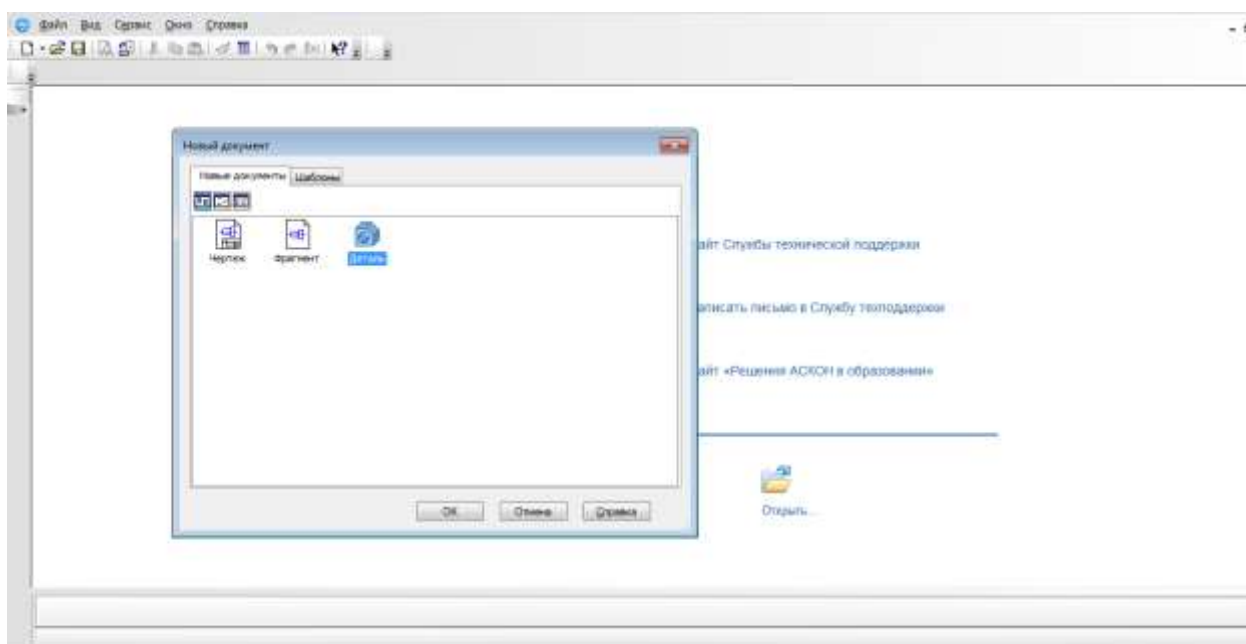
Файл Вид Сервис Окно Справка

Новый документ

Новые документы Шаблоны

Чертеж Фрагмент Деталь

ОК Отмена Справка

айт Службы технической поддержки

аписать письмо в Службу техподдержки

айт «Решения АСКОН в образовании»

Открыть...